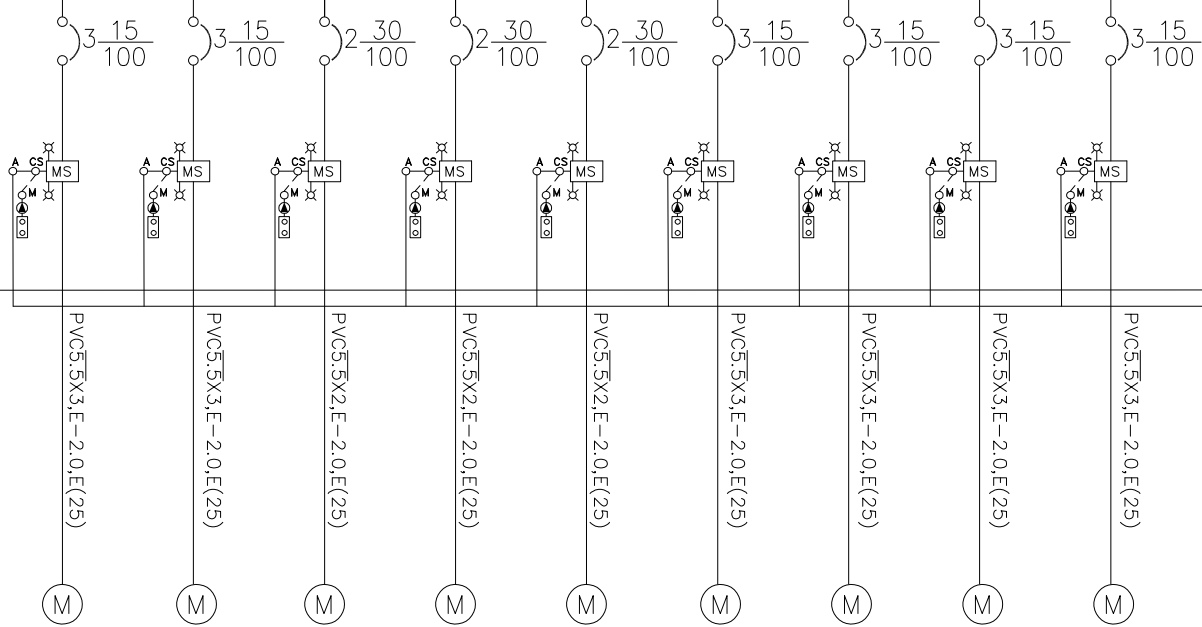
$3\frac{15}{100}$ $3\frac{15}{100}$ $2\frac{30}{100}$ $2\frac{30}{100}$ $2\frac{30}{100}$ $3\frac{15}{100}$ $3\frac{15}{100}$ $3\frac{15}{100}$ $3\frac{15}{100}$

A CS MS M
A CS MS M
A CS MS M
A CS MS M
A CS MS M
A CS MS M
A CS MS M
A CS MS M
A CS MS M

PVC5.5X3,E-2.0,E(25)
PVC5.5X3,E-2.0,E(25)
PVC5.5X2,E-2.0,E(25)
PVC5.5X2,E-2.0,E(25)
PVC5.5X2,E-2.0,E(25)
PVC5.5X3,E-2.0,E(25)
PVC5.5X3,E-2.0,E(25)
PVC5.5X3,E-2.0,E(25)
PVC5.5X3,E-2.0,E(25)

M M M M M M M M M